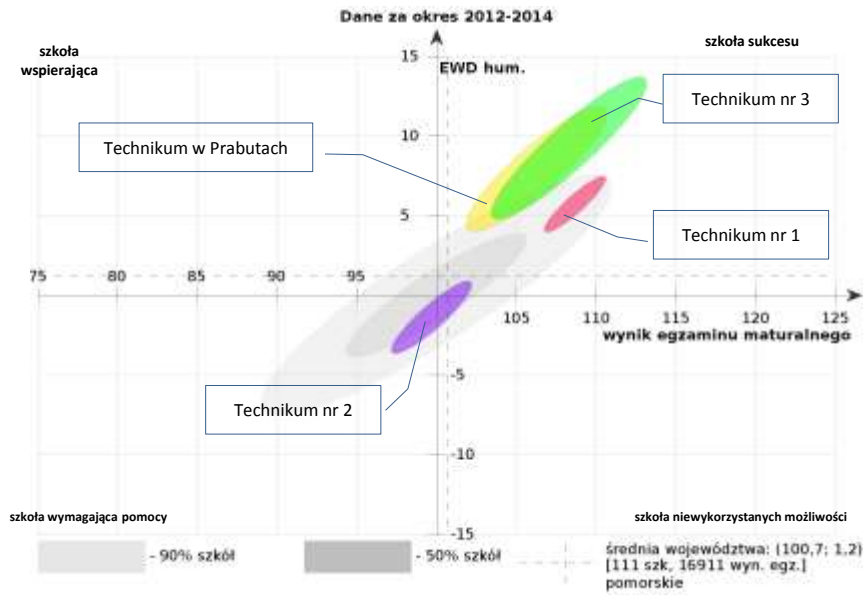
Dane za okres 2012-2014

szkoła wspierająca

szkoła sukcesu

15

EWD hum.

Technikum nr 3

10

Technikum w Prabutach

5

Technikum nr 1

75 80 85 90 95 105 110 115 120 125

wynik egzaminu maturalnego

-5

Technikum nr 2

-10

szkoła wymagająca pomocy

szkoła niewykorzystanych możliwości

-15

- 90% szkół

- 50% szkół

średnia województwa: (100,7; 1,2)
[111 szk, 16911 wyn. egz.]
pomorskie